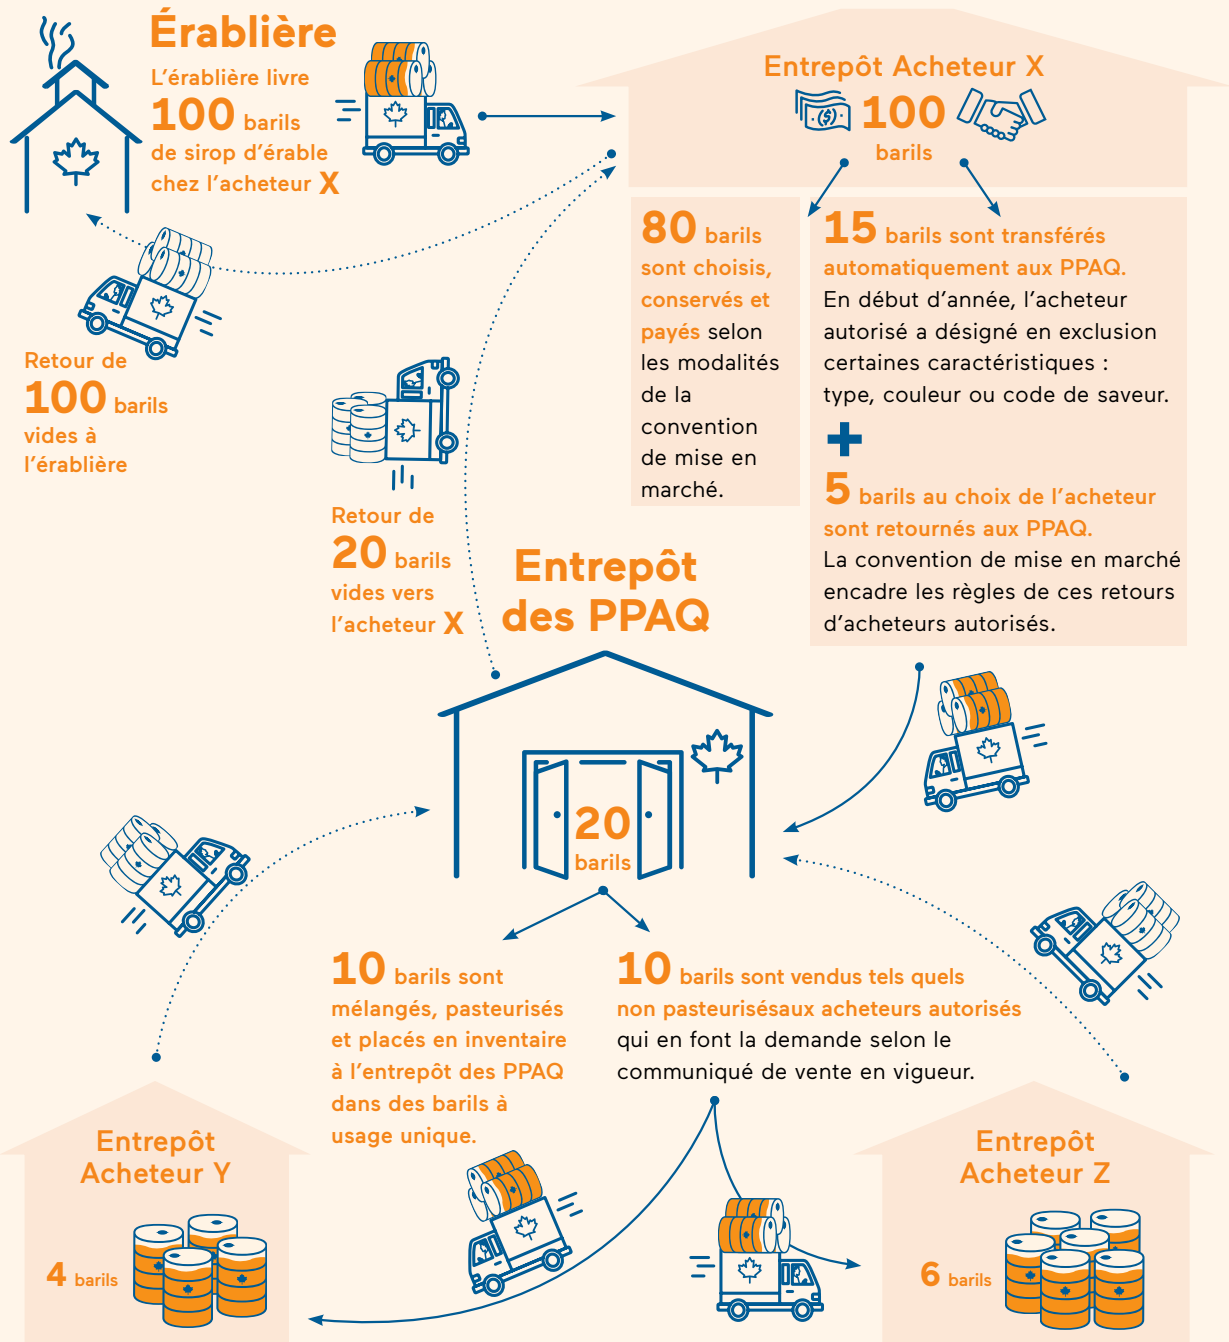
Érablière

L'érablière livre 100 barils de sirop d'érable chez l'acheteur X

Entrepôt Acheteur X

100 barils

80 barils sont choisis, conservés et payés selon les modalités de la convention de mise en marché.

15 barils sont transférés automatiquement aux PPAQ. En début d'année, l'acheteur autorisé a désigné en exclusion certaines caractéristiques : type, couleur ou code de saveur.

+

5 barils au choix de l'acheteur sont retournés aux PPAQ. La convention de mise en marché encadre les règles de ces retours d'acheteurs autorisés.

Retour de 100 barils vides à l'érablière

Retour de 20 barils vides vers l'acheteur X

Entrepôt des PPAQ

20 barils

10 barils sont mélangés, pasteurisés et placés en inventaire à l'entrepôt des PPAQ dans des barils à usage unique.

10 barils sont vendus tels quels non pasteurisésaux acheteurs autorisés qui en font la demande selon le communiqué de vente en vigueur.

Entrepôt Acheteur Y

4 barils

Entrepôt Acheteur Z

6 barils